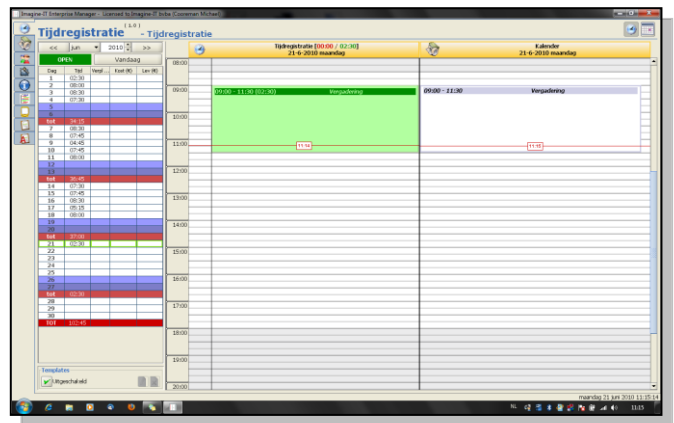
Imagine-IT Enterprise Manager - Licensed to Imagine-IT bvba (Cooreman Michel)

Tijdregistratie 1.0.0 - Tijdregistratie

<< juni 2010 >>

OPEN Vandaag

| Dag | Tijd | Verpl | Kost (€) | Lev (€) |
|---|---|---|---|---|
| 1 | 02:30 | | | |
| 2 | 08:00 | | | |
| 3 | 08:30 | | | |
| 4 | 07:30 | | | |
| 5 | | | | |
| 6 | | | | |
| tot | 34:15 | | | |
| 7 | 08:30 | | | |
| 8 | 07:45 | | | |
| 9 | 04:45 | | | |
| 10 | 07:45 | | | |
| 11 | 08:00 | | | |
| 12 | | | | |
| 13 | | | | |
| tot | 36:45 | | | |
| 14 | 07:30 | | | |
| 15 | 07:45 | | | |
| 16 | 08:30 | | | |
| 17 | 05:15 | | | |
| 18 | 08:00 | | | |
| 19 | | | | |
| 20 | | | | |
| tot | 37:00 | | | |
| 21 | 02:30 | | | |
| 22 | | | | |
| 23 | | | | |
| 24 | | | | |
| 25 | | | | |
| 26 | | | | |
| 27 | | | | |
| tot | 02:30 | | | |
| 28 | | | | |
| 29 | | | | |
| 30 | | | | |
| TOT | 102:45 | | | |

Templates
Vergaderaal eld

Tijdregistratie [00:00 / 02:30]
21-6-2010 maandag

Kalender
21-6-2010 maandag

08:00
09:00
10:00
11:00
12:00
13:00
14:00
15:00
16:00
17:00
18:00
19:00
20:00

09:00 - 11:30 (02:30) Vergadering
11:12

09:00 - 11:30 Vergadering
11:12

maandag 21 juni 2010 11:15:14

NL 11:15